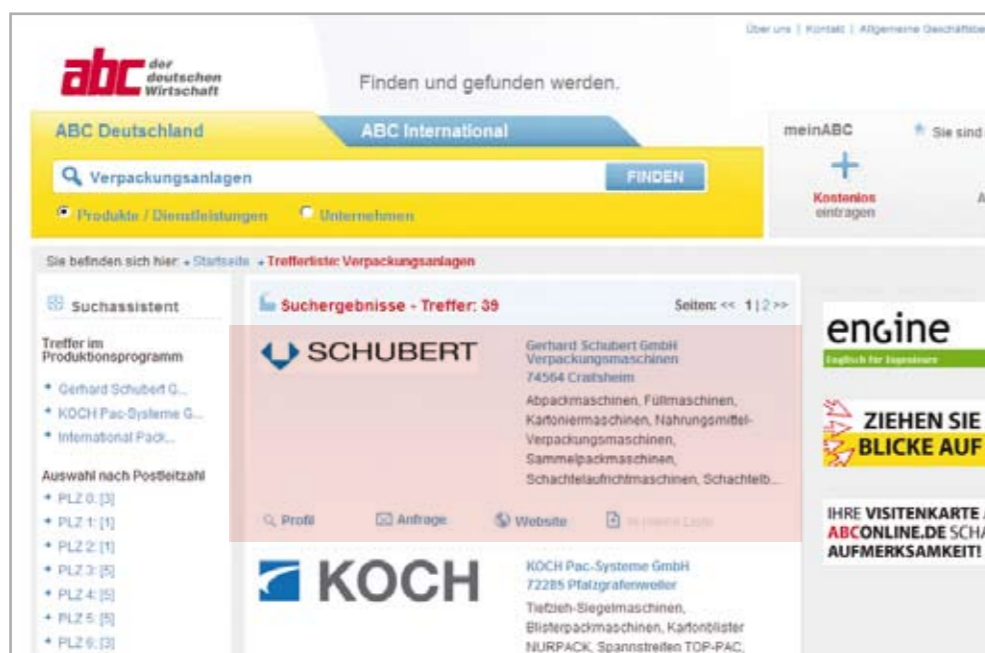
Über uns | Kontakt | Allgemeine Geschäftsbe

abc der deutschen Wirtschaft

Finden und gefunden werden.

ABC Deutschland

ABC International

meinABC

Sie sind

Verpackungsanlagen

FINDEN

Produkte / Dienstleistungen

Unternehmen

Kostenlos eintragen

Sie befinden sich hier: » Startseite » Trefferliste: Verpackungsanlagen

Suchassistent

Treffer im Produktionsprogramm

* Gerhard Schubert G...
* KOCH Pac-Systeme G...
* International Pack...

Auswahl nach Postleitzahl

* PLZ 0: [3]
* PLZ 1: [1]
* PLZ 2: [1]
* PLZ 3: [5]
* PLZ 4: [5]
* PLZ 5: [5]
* PLZ 6: [3]

Suchergebnisse - Treffer: 39

Seiten: << 1 | 2 >>

SCHUBERT

Gerhard Schubert GmbH Verpackungsmaschinen
74564 Crailsheim

Abpackmaschinen, Füllmaschinen, Kartoniermaschinen, Nahrungsmittel-Verpackungsmaschinen, Sammelpackmaschinen, Schachtelaufrichtmaschinen, Schachtelb...

Profil

Anfrage

Website

In meine Liste

KOCH

KOCH Pac-Systeme GmbH
72285 Pfalzgrafenweiler

Tiefzieh-Siegelmaschinen, Blisterpackmaschinen, Kartonblister NURPACK, Spannstreifen TOP-PAC,

engine

Englisch für Ingenieure

ZIEHEN SIE
BLICKE AUF

IHRE VISITENKARTE
ABCONLINE.DE SCHA
AUFMERKSAMKEIT!